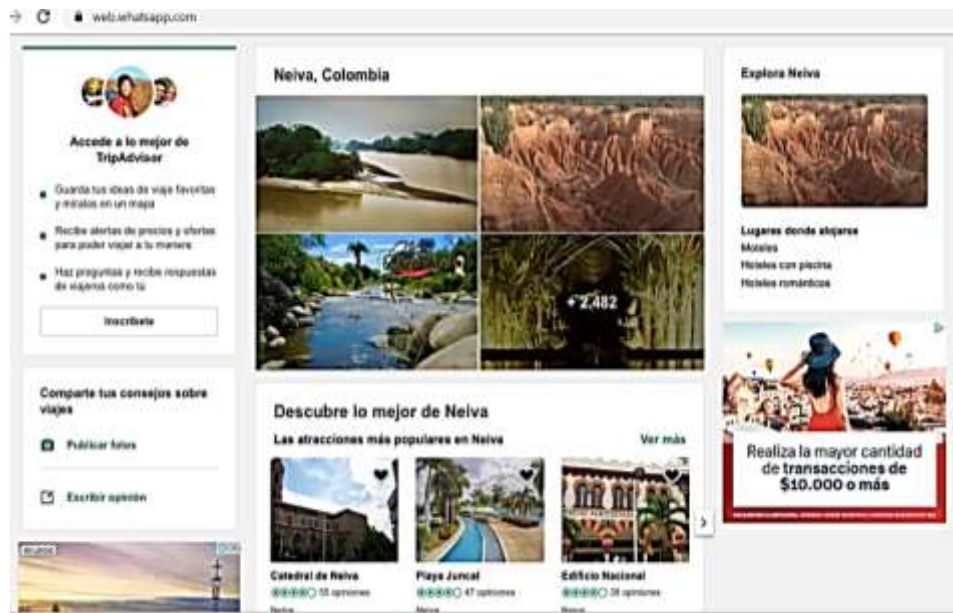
web.whatsapp.com

Accede a lo mejor de TripAdvisor

Guarda tus ideas de viaje favoritas y míralas en un mapa

Recibe alertas de precios y ofertas para poder viajar a tu manera

Haz preguntas y recibe respuestas de viajeros como tú

Inscríbete

Comparte tus consejos sobre viajes

Publicar fotos

Escribir opinión

Neiva, Colombia

+2.482

Descubre lo mejor de Neiva

Las atracciones más populares en Neiva

Ver más

Catedral de Neiva
55 opiniones
Neiva

Playa Juncal
47 opiniones
Neiva

Edificio Nacional
36 opiniones
Neiva

Explora Neiva

Lugares donde alojarse
Moteles
Hoteles con piscina
Hoteles románticos

Realiza la mayor cantidad de transacciones de $10.000 o más